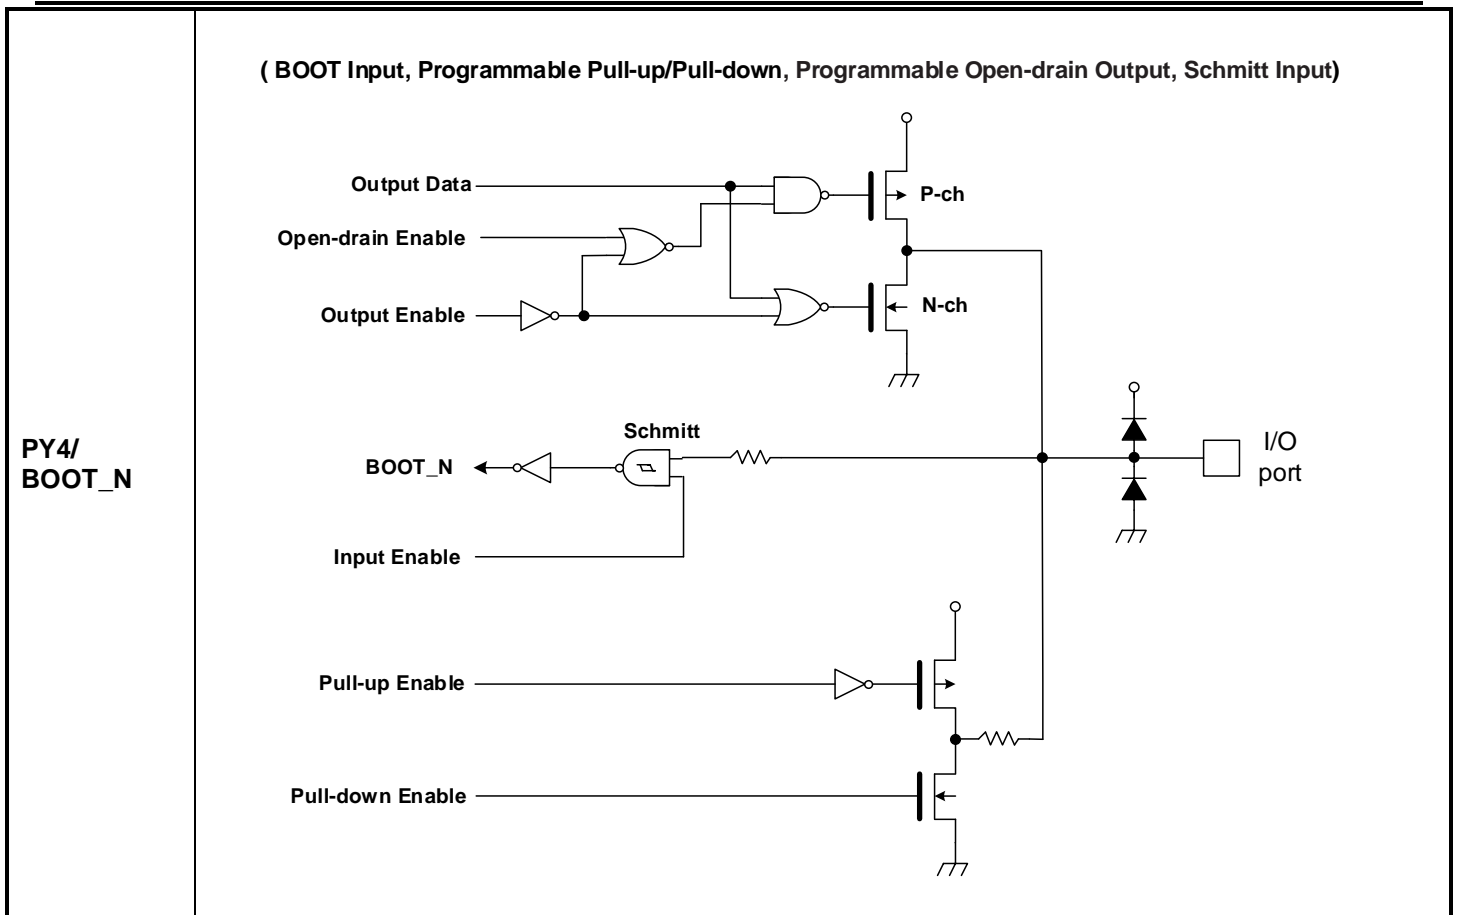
PY4/
BOOT_N

( BOOT Input, Programmable Pull-up/Pull-down, Programmable Open-drain Output, Schmitt Input)

Output Data

Open-drain Enable

Output Enable

P-ch

N-ch

Schmitt

BOOT_N

Input Enable

I/O
port

Pull-up Enable

Pull-down Enable